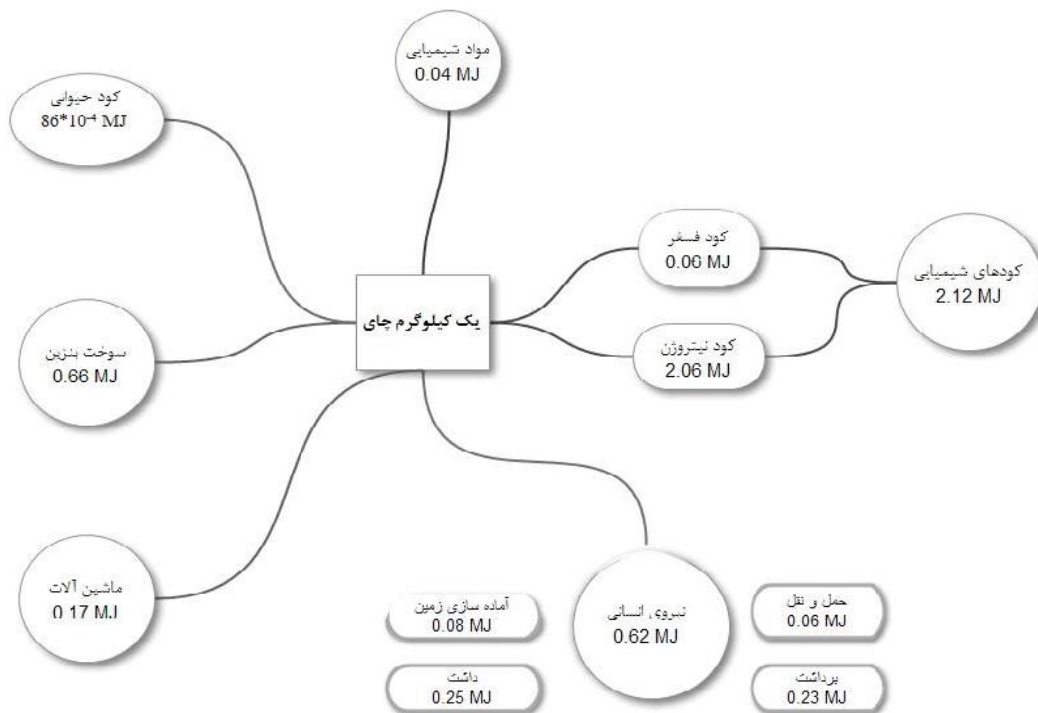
مواد شیمیایی
0.04 MJ

کود حیوانی
$86*10^{-4}$ MJ

کود فسفر
0.06 MJ

کودهای شیمیایی
2.12 MJ

یک کیلوگرم چای

کود نیتروژن
2.06 MJ

سوخت بنزین
0.66 MJ

ماشین آلات
0.17 MJ

آماده سازی زمین
0.08 MJ

نیروی انسانی
0.62 MJ

حمل و نقل
0.06 MJ

داشت
0.25 MJ

برداشت
0.23 MJ